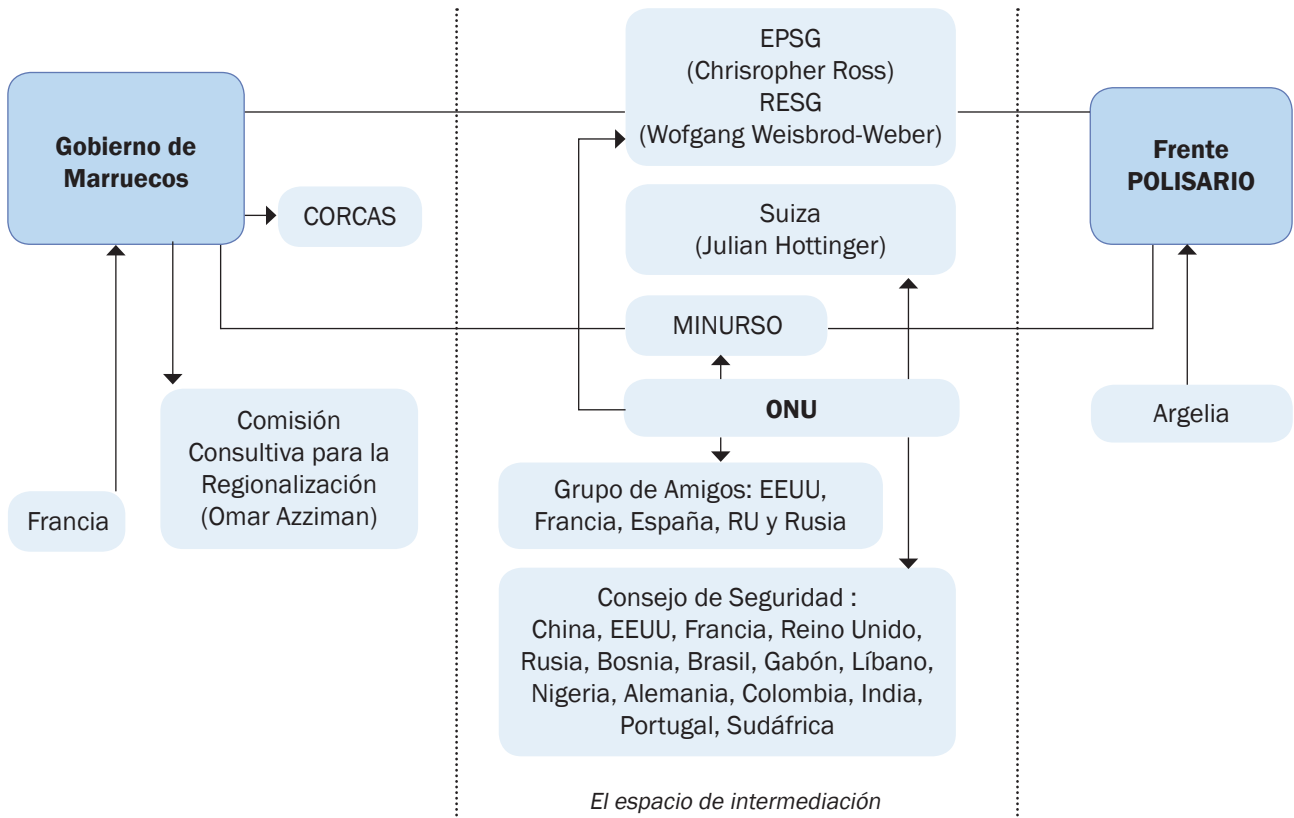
Gobierno de Marruecos

CORCAS

Francia

Comisión Consultiva para la Regionalización (Omar Azziman)

EPSG (Chrisropher Ross) RESG (Wofgang Weisbrod-Weber)

Suiza (Julian Hottinger)

MINURSO

ONU

Grupo de Amigos: EEUU, Francia, España, RU y Rusia

Consejo de Seguridad : China, EEUU, Francia, Reino Unido, Rusia, Bosnia, Brasil, Gabón, Líbano, Nigeria, Alemania, Colombia, India, Portugal, Sudáfrica

El espacio de intermediación

Frente POLISARIO

Argelia